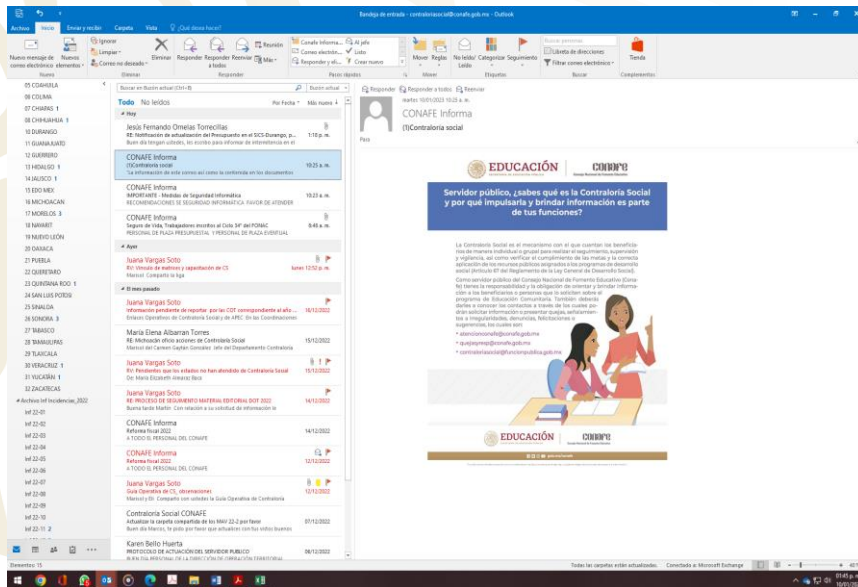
Bandeja de entrada - contraloriasocial@conafe.gob.mx - Outlook

Archivo Inicio Enviar y recibir Carpeta Vista ¿Qué desea hacer?

Nuevo mensaje de correo electrónico Nuevos elementos Ignorar Limpiar Correo no deseado Eliminar Responder Responder a todos Reenviar Reunión Más Conafe Informa... Correo electrónico... Responder y eli... Al jefe Listo Crear nuevo Mover Reglas No leído/Leído Categorizar Seguimiento Buscar personas Libreta de direcciones Filtrar correo electrónico Tienda

Nuevo Eliminar Responder Pasos rápidos Mover Etiquetas Buscar Complementos

05 COAHUILA
06 COLIMA
07 CHIAPAS 1
08 CHIHUAHUA 1
10 DURANGO
11 GUANAJUATO
12 GUERRERO
13 HIDALGO 1
14 JALISCO 1
15 EDO MEX
16 MICHOACAN
17 MORELOS 3
18 NAYARIT
19 NUEVO LEÓN
20 OAXACA
21 PUEBLA
22 QUERETARO
23 QUINTANA ROO 1
24 SAN LUIS POTOSI
25 SINALOA
26 SONORA 3
27 TABASCO
28 TAMAULIPAS
29 TLAXCALA
30 VERACRUZ 1
31 YUCATÁN 1
32 ZACATECAS
Archivo Inf Incidencias_2022
Inf 22-01
Inf 22-02
Inf 22-03
Inf 22-04
Inf 22-05
Inf 22-06
Inf 22-07
Inf 22-08
Inf 22-09
Inf 22-10
Inf 22-11 2

Buscar en Buzón actual (Ctrl+E) Buzón actual

Todo No leídos Por Fecha Más nuevo

Hoy

Jesús Fernando Ornelas Torrecillas
RE: Notificación de actualización del Presupuesto en el SICS-Durango, p... 1:10 p. m.
Buen día bien sabido, les escribo para informar de intervención en el

CONAFE Informa
(1)Contraloría social 10:25 a. m.
"La información de este correo así como la contenida en los documentos

CONAFE Informa
IMPORTANTE - Medidas de Seguridad Informática 10:23 a. m.
RECOMENDACIONES DE SEGURIDAD INFORMÁTICA FAVOR DE ATENDER

CONAFE Informa
Seguro de Vida, Trabajadores inscritos al Ciclo 34° del FONAC 8:46 a. m.
PERSONAL DE PLAZA PRESUPUESTAL Y PERSONAL DE PLAZA EVENTUAL

Ayer

Juana Vargas Soto
RV: Vínculo de matrices y capacitación de CS lunes 12:52 p. m.
Marisol Comparto la liga

El mes pasado

Juana Vargas Soto
Información pendiente de reportar por las CDT correspondiente al año ... 16/12/2022
Enlaces Operativos de Contraloría Social y de APEC En las Coordinaciones

María Elena Albarran Torres
RE: Michoacán oficio acciones de Contraloría Social 15/12/2022
Marisol del Carmen Gaytán González Jefe del Departamento Contraloría

Juana Vargas Soto
RV: Pendientes que los estados no han atendido de Contraloría Social 15/12/2022
De: María Elizabeth Alvarez Baca

Juana Vargas Soto
RE: PROCESO DE SEGUIMIENTO MATERIAL EDITORIAL DOT 2022 14/12/2022
Buena tarde Martin Con relación a su solicitud de información le

CONAFE Informa
Reforma fiscal 2022 14/12/2022
A TODO EL PERSONAL DEL CONAFE

CONAFE Informa
Reforma fiscal 2022 12/12/2022
A TODO EL PERSONAL DEL CONAFE

Juana Vargas Soto
Guía Operativa de CS_ observaciones 12/12/2022
Marisol y Eli Comparto con ustedes la Guía Operativa de Contraloría

Contraloría Social CONAFE
Actualizar la carpeta compartida de los MAV 22-2 por favor 07/12/2022
Buen día Marisol, te pido por favor que actualices con los nombres

Karen Bello Huerta
PROTOCOLO DE ACTUACIÓN DEL SERVIDOR PUBLICO 06/12/2022
BUEN DIA PERSONAL DE LA DIRECCIÓN DE OPERACIÓN TERRITORIAL

Responder Responder a todos Reenviar
martes 10/01/2023 10:25 a. m.
CONAFE Informa
(1)Contraloría social
Para

EDUCACIÓN CONAFE

Servidor público, ¿sabes qué es la Contraloría Social y por qué impulsarla y brindar información es parte de tus funciones?

La Contraloría Social es el mecanismo con el que cuentan los beneficiarios de manera individual o grupal para realizar el seguimiento, supervisión y vigilancia, así como verificar el cumplimiento de las metas y la correcta aplicación de los recursos públicos asignados a los programas de desarrollo social (Artículo 67 del Reglamento de la Ley General de Desarrollo Social).

Como servidor público del Consejo Nacional de Fomento Educativo (Conafe) tienes la responsabilidad y la obligación de orientar y brindar información a los beneficiarios o personas que lo soliciten sobre el programa de Educación Comunitaria. También deberás darles a conocer los contactos a través de los cuales podrán solicitar información o presentar quejas, señalamientos o irregularidades, denuncias, felicitaciones o sugerencias, los cuales son:

• atencionconafe@conafe.gob.mx
• quejasyrep@conafe.gob.mx
• contraloriasocial@funcionpublica.gob.mx

EDUCACIÓN CONAFE

Elementos: 15 Todas las carpetas están actualizadas. Conectado a Microsoft Exchange

01:45 p. m.
10/01/2023